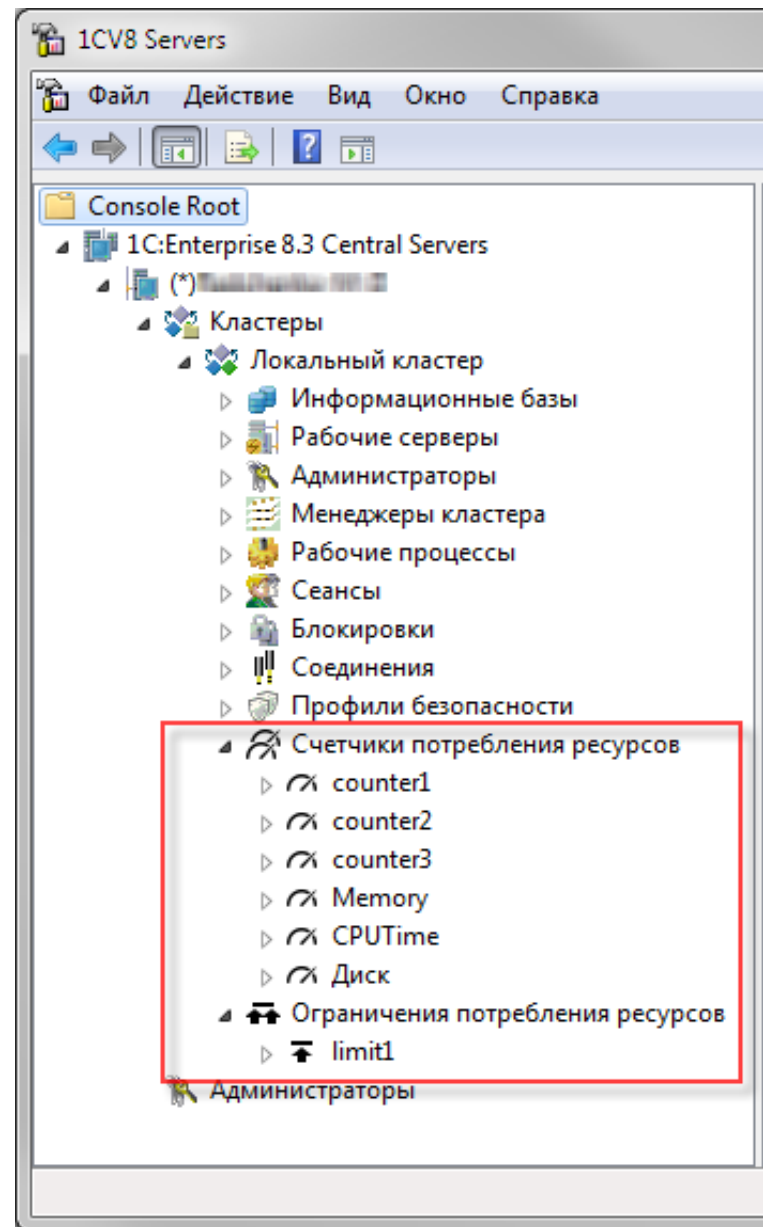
1CV8 Servers

Файл Действие Вид Окно Справка

Console Root
1C:Enterprise 8.3 Central Servers
(*)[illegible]
Кластеры
Локальный кластер
Информационные базы
Рабочие серверы
Администраторы
Менеджеры кластера
Рабочие процессы
Сеансы
Блокировки
Соединения
Профили безопасности
Счетчики потребления ресурсов
counter1
counter2
counter3
Memory
CPUTime
Диск
Ограничения потребления ресурсов
limit1
Администраторы